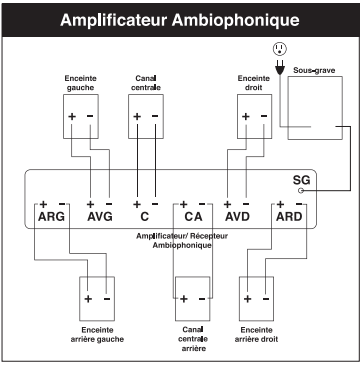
Amplificateur Ambiophonique

Enceinte gauche

Canal centrale

Enceinte droit

Sous-grave

+ −

+ −

+ −

SG

+ − ARG

+ − AVG

+ − C

+ − CA

+ − AVD

+ − ARD

Amplificateur/ Récepteur Ambiophonique

+ −

+ −

+ −

Enceinte arrière gauche

Canal centrale arrière

Enceinte arrière droit